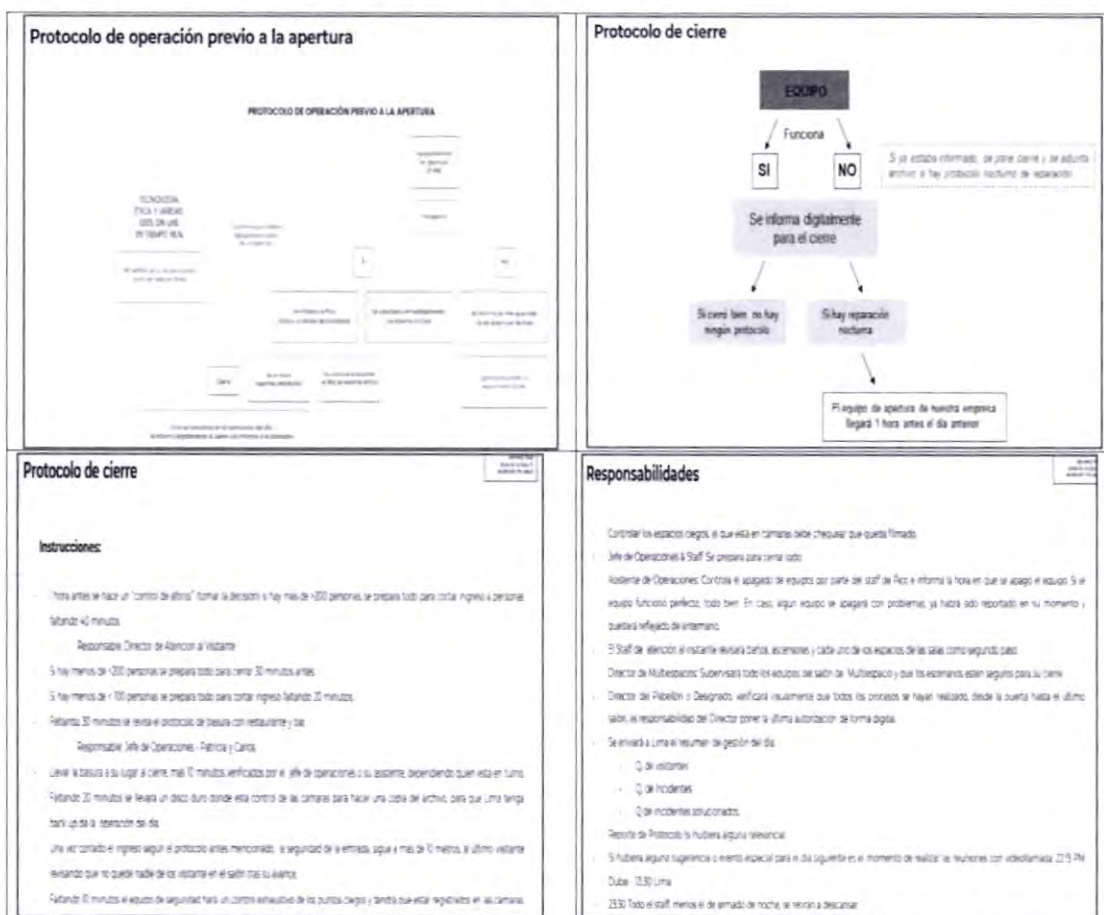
Protocolo de operación previo a la apertura

PROTOCOLO DE OPERACIÓN PREVIO A LA APERTURA

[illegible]

Protocolo de cierre

EQUIPO

Funciona

SI

NO

Si ya estaba informado, se pone cierre y se adjunta archivo si hay protocolo nocturno de reparación

Se informa digitalmente para el cierre

Si cerró bien, no hay ningún protocolo

Si hay reparación nocturna

El equipo de apertura de nuestra empresa llegará 1 hora antes el día anterior

Protocolo de cierre

Instrucciones:

1 hora antes se hace un "control de aforo" formal la decisión si hay más de >200 personas, se prepara todo para cortar ingreso a personas faltando 40 minutos.

Responsable: Director de Atención al Visitante

Si hay menos de <200 personas se prepara todo para cerrar 30 minutos antes.

Si hay menos de < 100 personas se prepara todo para cortar ingreso faltando 20 minutos.

Faltando 30 minutos se revisa el protocolo de basura con restaurante y bar.

Responsable: Jefe de Operaciones - Patricia y Carlos.

Llevar la basura a su lugar al cierre, más 10 minutos verificados por el jefe de operaciones o su asistente, dependiendo quien esta en turno.

Faltando 20 minutos se llevara un disco duro donde esta control de las cámaras para hacer una copia del archivo, para que Lima tenga back up de la operación del día.

Una vez cortado el ingreso seguir el protocolo antes mencionado, la seguridad de la entrada, sigue a más de 10 metros, al último visitante revisando que no quede nadie de los visitante en el salón tras su avance.

Faltando 10 minutos el equipo de seguridad hará un control exhaustivo de los puntos ciegos y tendrá que estar registrados en las cámaras

Responsabilidades

Controlar los espacios ciegos, el que está en cámaras debe chequear que queda filmado.

Jefe de Operaciones & Staff: Se prepara para cerrar todo.

Asistente de Operaciones: Controla el apagado de equipos por parte del staff de Rico e informa la hora en que se apagó el equipo. Si el equipo funcionó perfecto, todo bien. En caso, algún equipo se apagará con problemas, ya habrá sido reportado en su momento y quedará reflejado de antemano.

El Staff de atención al visitante revisará baños, ascensores y cada uno de los espacios de las salas como segundo paso.

Director de Multiespacios: Supervisará todos los equipos del salón de Multiespacio y que los escenarios estén seguros para su cierre.

Director del Pabellón o Designado: verificará visualmente que todos los procesos se hayan realizado, desde la puerta hasta el último salón, es responsabilidad del Director poner la última autorización de forma digital.

Se enviará a Lima el resumen de gestión del día:

Q. de visitantes

Q. de incidentes

Q de incidentes solucionados.

Reporte de Protocolo si hubiera alguna relevancia.

Si hubiera alguna sugerencia o evento especial para el día siguiente en el momento de realizar las reuniones con videollamada: 22:15 PM Dubai - 13:30 Lima

23:30 Todo el staff, menos el de armado de noche, se retiran a descansar.